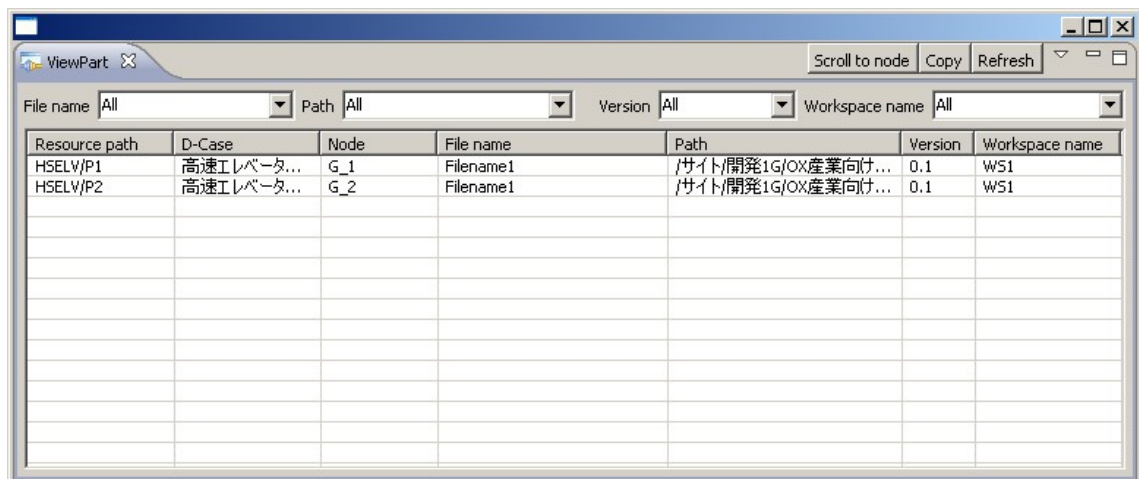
ViewPart

Scroll to node | Copy | Refresh

File name All
Path All
Version All
Workspace name All

| Resource path | D-Case | Node | File name | Path | Version | Workspace name |
|---|---|---|---|---|---|---|
| HSELV/P1 | 高速エレベータ... | G_1 | Filename1 | /サイト/開発1G/OX産業向け... | 0.1 | WS1 |
| HSELV/P2 | 高速エレベータ... | G_2 | Filename1 | /サイト/開発1G/OX産業向け... | 0.1 | WS1 |